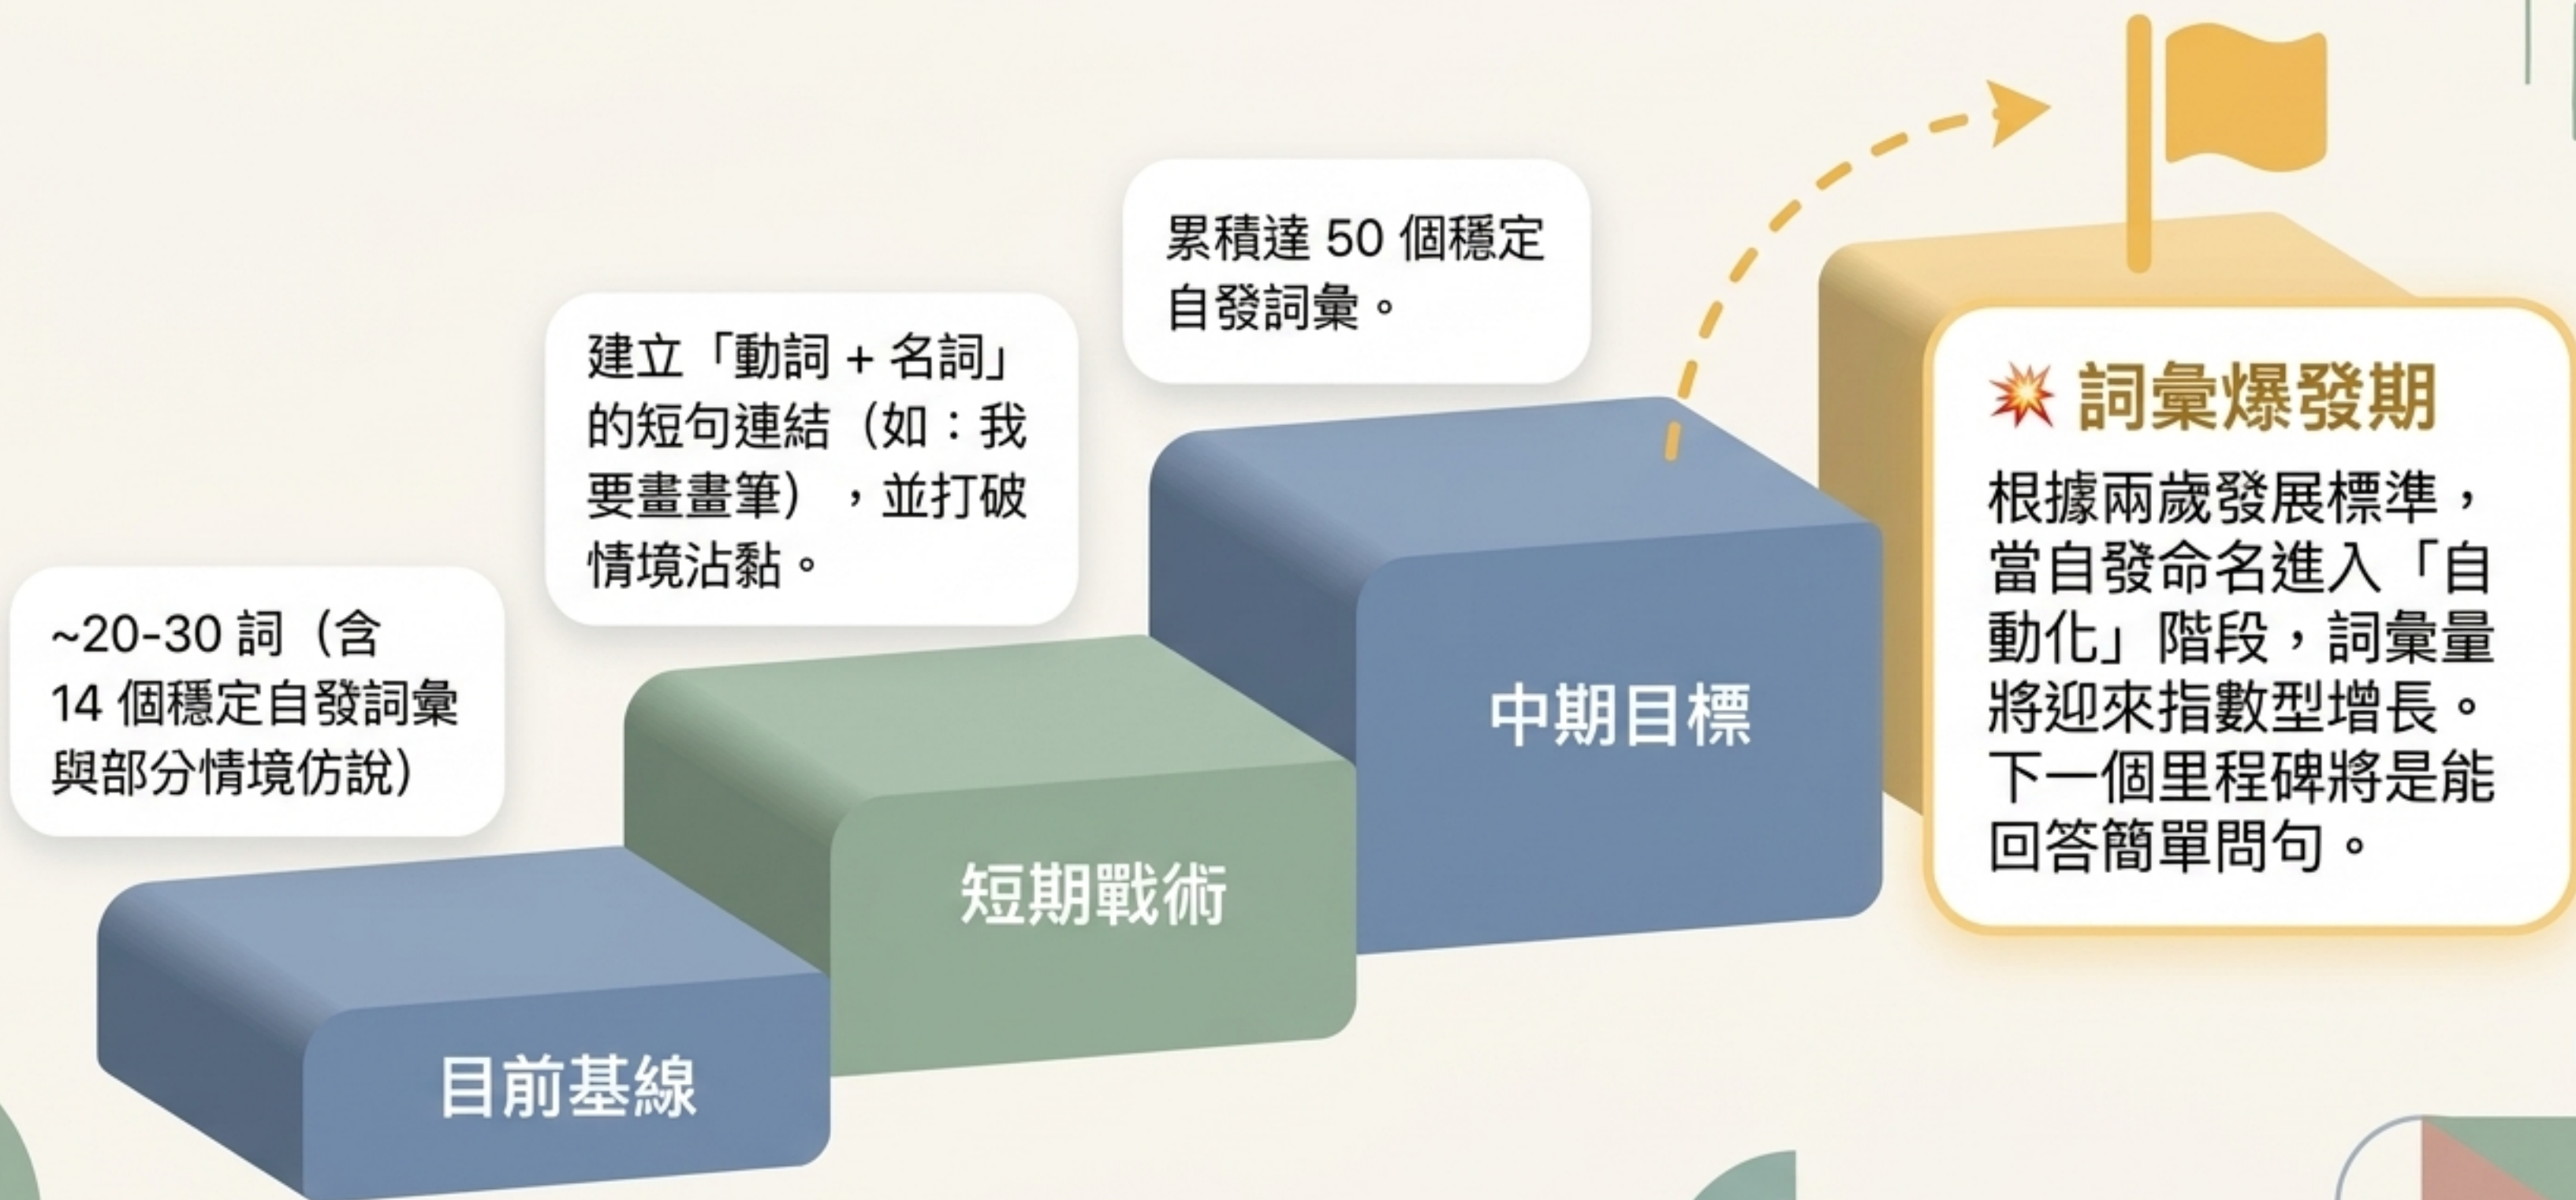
~20-30 詞（含 14 個穩定自發詞彙與部分情境仿說）

目前基線

建立「動詞 + 名詞」的短句連結（如：我要畫畫筆），並打破情境沾黏。

短期戰術

累積達 50 個穩定自發詞彙。

中期目標

💥 詞彙爆發期

根據兩歲發展標準，當自發命名進入「自動化」階段，詞彙量將迎來指數型增長。下一個里程碑將是能回答簡單問句。